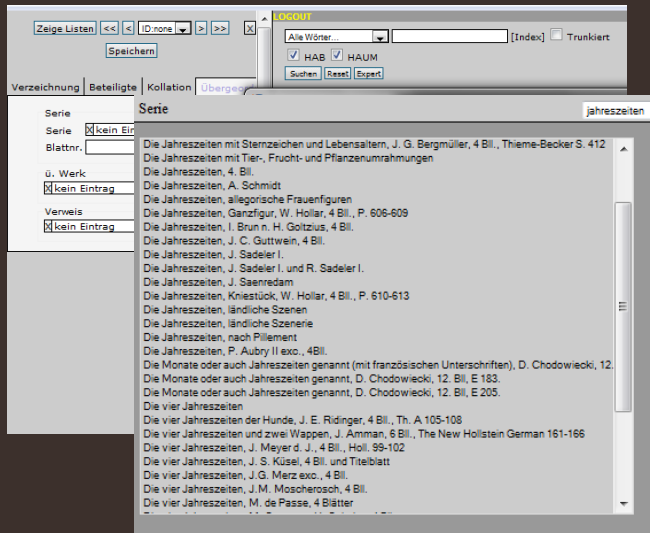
Zeige Listen << < ID:none > >> X

Speichern

LOGOUT

Alle Wörter... [Index] Trunkiert

HAB HAUM

Suchen Reset Expert

Verzeichnung Beteiligte Kollation Übergeo

Serie

Serie X kein Ein

Blattnr.

ü. Werk

X kein Eintrag

Verweis

X kein Eintrag

Serie

jahreszeiten

Die Jahreszeiten mit Sternzeichen und Lebensaltern, J. G. Bergmüller, 4 Bll., Thieme-Becker S. 412
Die Jahreszeiten mit Tier-, Frucht- und Pflanzenumrahmungen
Die Jahreszeiten, 4. Bll.
Die Jahreszeiten, A. Schmidt
Die Jahreszeiten, allegorische Frauenfiguren
Die Jahreszeiten, Ganzfigur, W. Hollar, 4 Bll., P. 606-609
Die Jahreszeiten, I. Brun n. H. Goltzius, 4 Bll.
Die Jahreszeiten, J. C. Guttwein, 4 Bll.
Die Jahreszeiten, J. Sadeler I.
Die Jahreszeiten, J. Sadeler I. und R. Sadeler I.
Die Jahreszeiten, J. Saenredam
Die Jahreszeiten, Kniestück, W. Hollar, 4 Bll., P. 610-613
Die Jahreszeiten, ländliche Szenen
Die Jahreszeiten, ländliche Szenerie
Die Jahreszeiten, nach Pillement
Die Jahreszeiten, P. Aubry II exc., 4Bll.
Die Monate oder auch Jahreszeiten genannt (mit französischen Unterschriften), D. Chodowiecki, 12.
Die Monate oder auch Jahreszeiten genannt, D. Chodowiecki, 12. Bll, E 183.
Die Monate oder auch Jahreszeiten genannt, D. Chodowiecki, 12. Bll, E 205.
Die vier Jahreszeiten
Die vier Jahreszeiten der Hunde, J. E. Ridinger, 4 Bll., Th. A 105-108
Die vier Jahreszeiten und zwei Wappen, J. Amman, 6 Bll., The New Hollstein German 161-166
Die vier Jahreszeiten, J. Meyer d. J., 4 Bll., Holl. 99-102
Die vier Jahreszeiten, J. S. Küsel, 4 Bll. und Titelblatt
Die vier Jahreszeiten, J.G. Merz exc., 4 Bll.
Die vier Jahreszeiten, J.M. Moscherosch, 4 Bll.
Die vier Jahreszeiten, M. de Passe, 4 Blätter